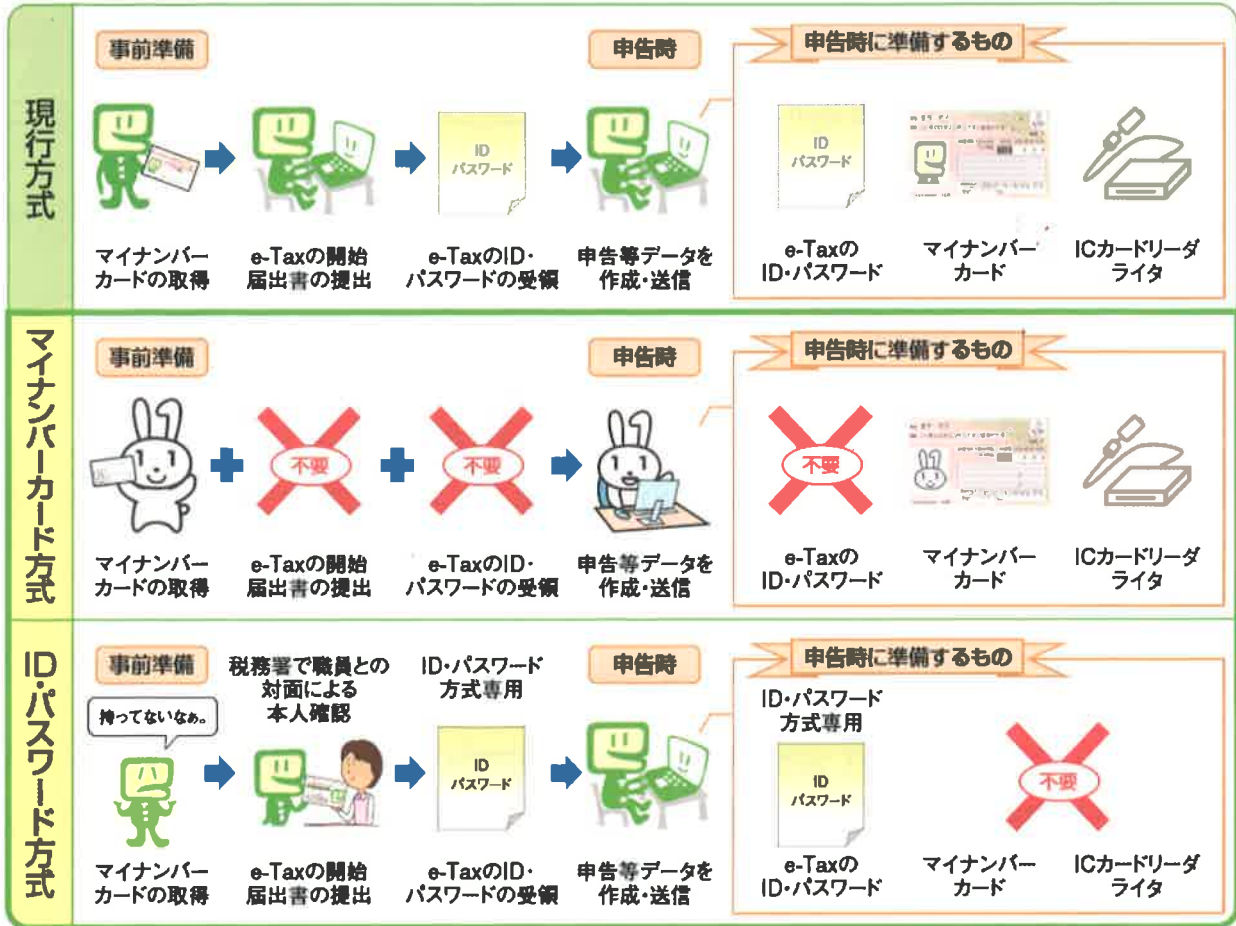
現行方式

事前準備

申告時

申告時に準備するもの

ID
パスワード

ID
パスワード

マイナンバーカードの取得

e-Taxの開始届出書の提出

e-TaxのID・パスワードの受領

申告等データを作成・送信

e-TaxのID・パスワード

マイナンバーカード

ICカードリーダライタ

マイナンバーカード方式

事前準備

申告時

申告時に準備するもの

不要

不要

不要

マイナンバーカードの取得

e-Taxの開始届出書の提出

e-TaxのID・パスワードの受領

申告等データを作成・送信

e-TaxのID・パスワード

マイナンバーカード

ICカードリーダライタ

ID・パスワード方式

事前準備

税務署で職員との対面による本人確認

ID・パスワード方式専用

申告時

申告時に準備するもの

ID・パスワード方式専用

持ってないなぁ。

ID
パスワード

ID
パスワード

不要

マイナンバーカードの取得

e-Taxの開始届出書の提出

e-TaxのID・パスワードの受領

申告等データを作成・送信

e-TaxのID・パスワード

マイナンバーカード

ICカードリーダライタ